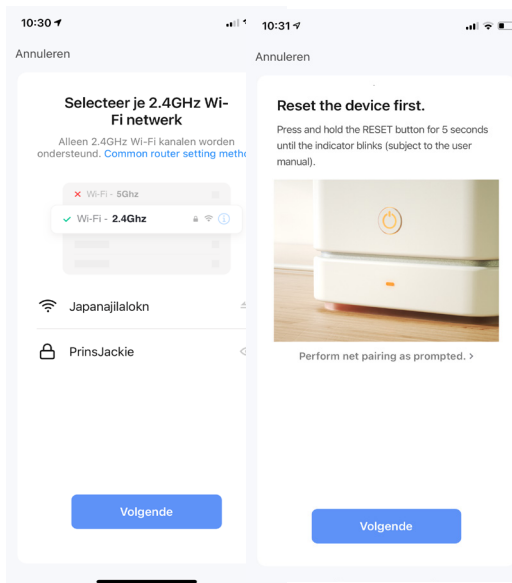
10:30

Annuleren

Selecteer je 2.4GHz Wi-Fi netwerk

Alleen 2.4GHz Wi-Fi kanalen worden ondersteund. Common router setting metho

✕ Wi-Fi - 5Ghz

✓ Wi-Fi - 2.4Ghz

Japanajilalokn

PrinsJackie

Volgende

10:31

Annuleren

Reset the device first.

Press and hold the RESET button for 5 seconds until the indicator blinks (subject to the user manual).

Perform net pairing as prompted. >

Volgende